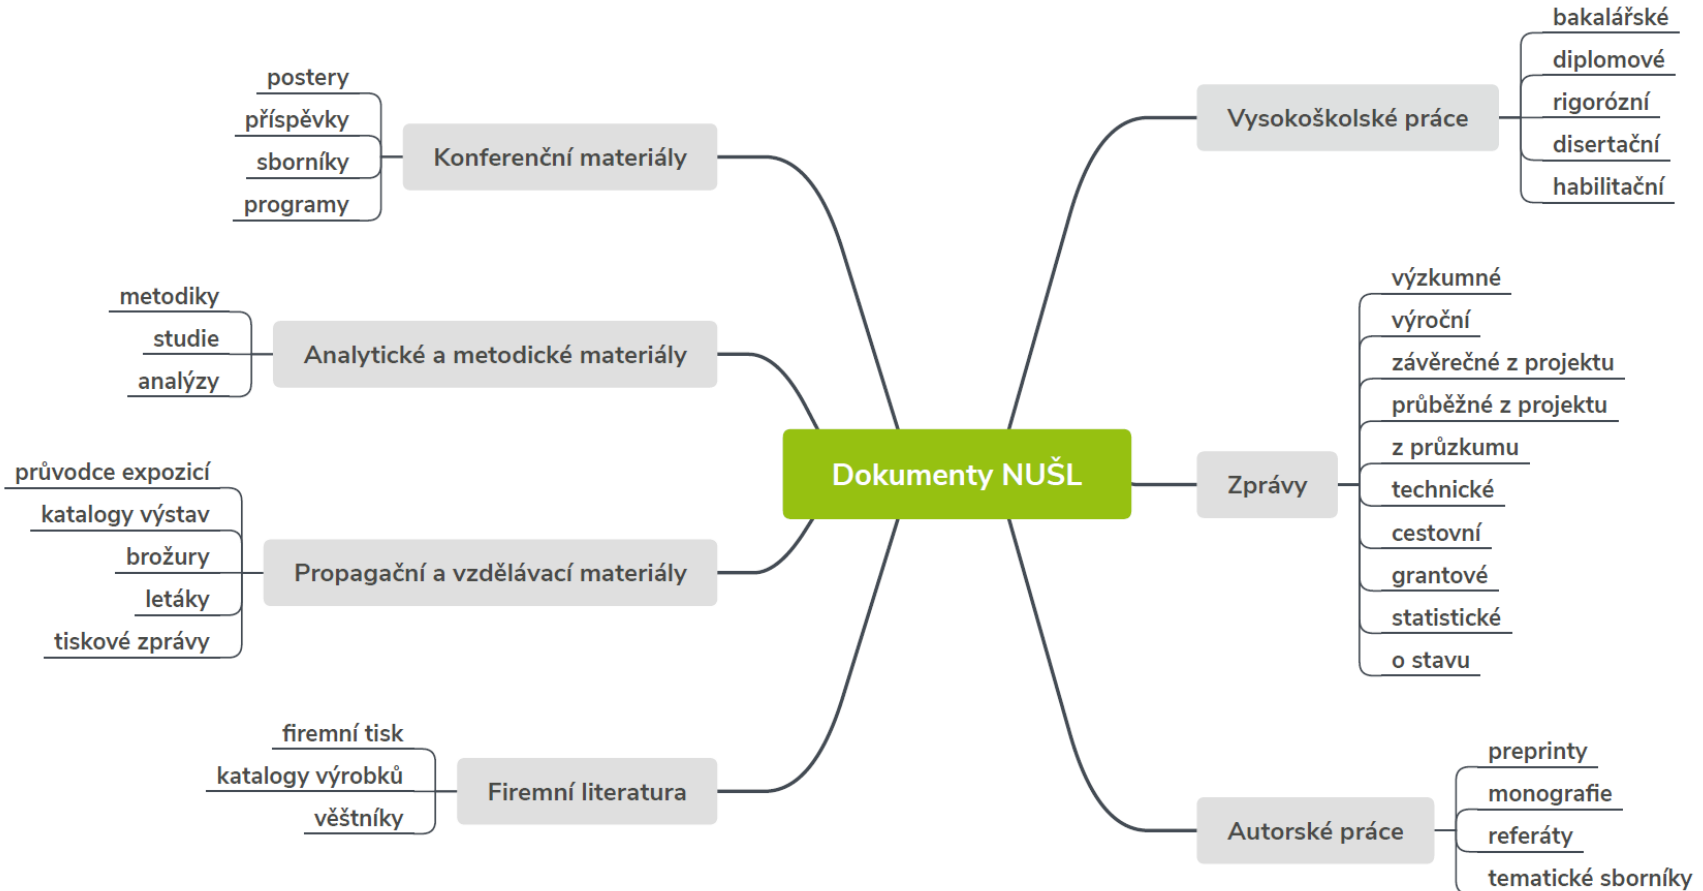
Dokumenty NUŠL

Konferenční materiály
postery
příspěvky
sborníky
programy

Analytické a metodické materiály
metodiky
studie
analýzy

Propagační a vzdělávací materiály
průvodce expozicí
katalogy výstav
brožury
letáky
tiskové zprávy

Firemní literatura
firemní tisk
katalogy výrobků
věštníky

Vysokoškolské práce
bakalářské
diplomové
rigorózní
disertační
habilitační

Zprávy
výzkumné
výroční
závěrečné z projektu
průběžné z projektu
z průzkumu
technické
cestovní
grantové
statistické
o stavu

Autorské práce
preprinty
monografie
referáty
tematické sborníky